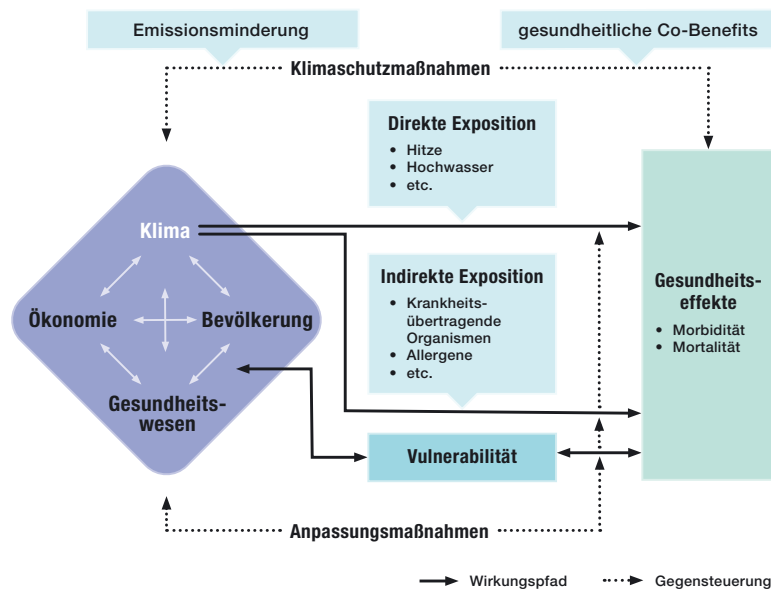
Emissionsminderung

gesundheitliche Co-Benefits

Klimaschutzmaßnahmen

Direkte Exposition
- Hitze
- Hochwasser
- etc.

Klima

Ökonomie

Bevölkerung

Gesundheitswesen

Indirekte Exposition
- Krankheitsübertragende Organismen
- Allergene
- etc.

Gesundheitseffekte
- Morbidität
- Mortalität

Vulnerabilität

Anpassungsmaßnahmen

Wirkungspfad

Gegensteuerung